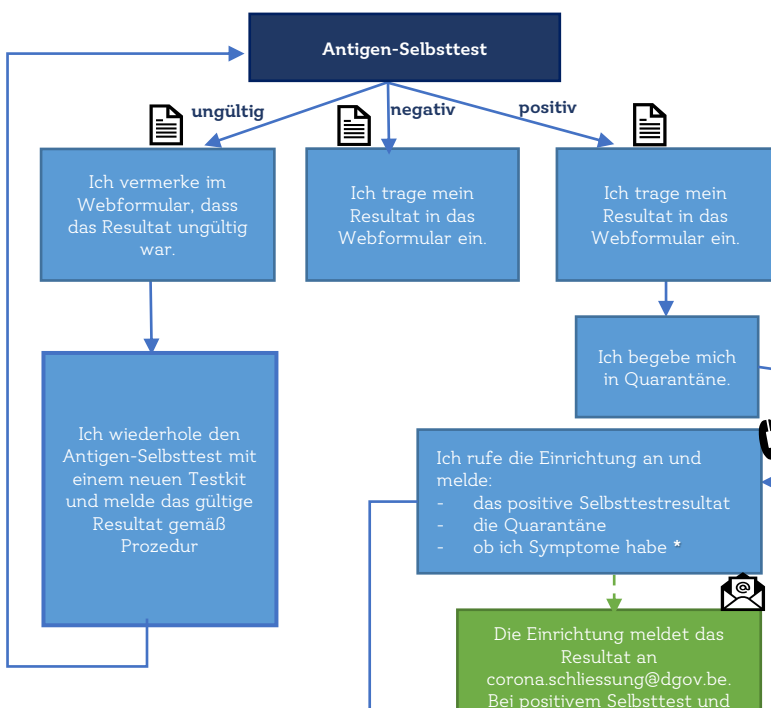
Antigen-Selbsttest

ungültig

negativ

positiv

Ich vermerke im Webformular, dass das Resultat ungültig war.

Ich trage mein Resultat in das Webformular ein.

Ich trage mein Resultat in das Webformular ein.

Ich begebe mich in Quarantäne.

Ich wiederhole den Antigen-Selbsttest mit einem neuen Testkit und melde das gültige Resultat gemäß Prozedur

Ich rufe die Einrichtung an und melde:
- das positive Selbsttestresultat
- die Quarantäne
- ob ich Symptome habe *

Die Einrichtung meldet das Resultat an corona.schliessung@dgov.be. Bei positivem Selbsttest und